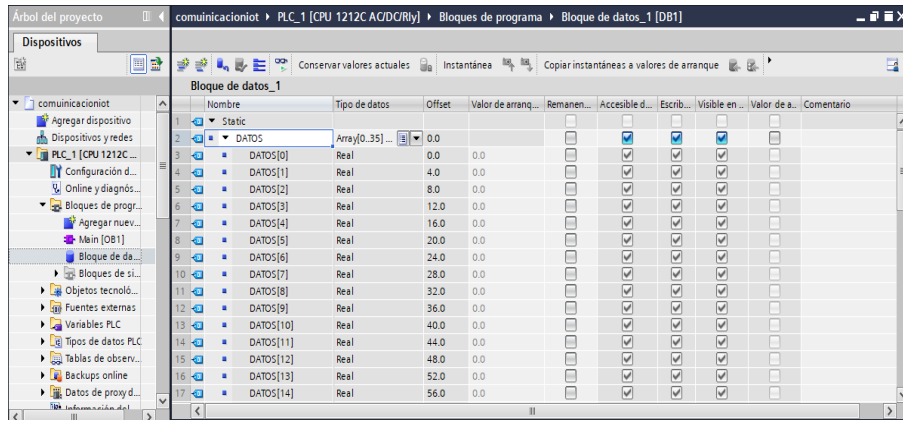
Árbol del proyecto

Dispositivos

comuinicacioniot
Agregar dispositivo
Dispositivos y redes
PLC_1 [CPU 1212C ...
Configuración d...
Online y diagnós...
Bloques de progr...
Agregar nuev...
Main [OB1]
Bloque de da...
Bloques de si...
Objetos tecnoló...
Fuentes externas
Variables PLC
Tipos de datos PLC
Tablas de observ...
Backups online
Datos de proxy d...
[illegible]

comuinicacioniot ▸ PLC_1 [CPU 1212C AC/DC/Rly] ▸ Bloques de programa ▸ Bloque de datos_1 [DB1]

Conservar valores actuales   Instantánea   Copiar instantáneas a valores de arranque

Bloque de datos_1

| | Nombre | Tipo de datos | Offset | Valor de arranq... | Remanen... | Accesible d... | Escrib... | Visible en ... | Valor de a... | Comentario |
|---|---|---|---|---|---|---|---|---|---|---|
| 1 | ▼ Static | | | | | | | | | |
| 2 | ▼ DATOS | Array[0..35] ... | 0.0 | | | ☑ | ☑ | ☑ | | |
| 3 | DATOS[0] | Real | 0.0 | 0.0 | | ☑ | ☑ | ☑ | | |
| 4 | DATOS[1] | Real | 4.0 | 0.0 | | ☑ | ☑ | ☑ | | |
| 5 | DATOS[2] | Real | 8.0 | 0.0 | | ☑ | ☑ | ☑ | | |
| 6 | DATOS[3] | Real | 12.0 | 0.0 | | ☑ | ☑ | ☑ | | |
| 7 | DATOS[4] | Real | 16.0 | 0.0 | | ☑ | ☑ | ☑ | | |
| 8 | DATOS[5] | Real | 20.0 | 0.0 | | ☑ | ☑ | ☑ | | |
| 9 | DATOS[6] | Real | 24.0 | 0.0 | | ☑ | ☑ | ☑ | | |
| 10 | DATOS[7] | Real | 28.0 | 0.0 | | ☑ | ☑ | ☑ | | |
| 11 | DATOS[8] | Real | 32.0 | 0.0 | | ☑ | ☑ | ☑ | | |
| 12 | DATOS[9] | Real | 36.0 | 0.0 | | ☑ | ☑ | ☑ | | |
| 13 | DATOS[10] | Real | 40.0 | 0.0 | | ☑ | ☑ | ☑ | | |
| 14 | DATOS[11] | Real | 44.0 | 0.0 | | ☑ | ☑ | ☑ | | |
| 15 | DATOS[12] | Real | 48.0 | 0.0 | | ☑ | ☑ | ☑ | | |
| 16 | DATOS[13] | Real | 52.0 | 0.0 | | ☑ | ☑ | ☑ | | |
| 17 | DATOS[14] | Real | 56.0 | 0.0 | | ☑ | ☑ | ☑ | | |